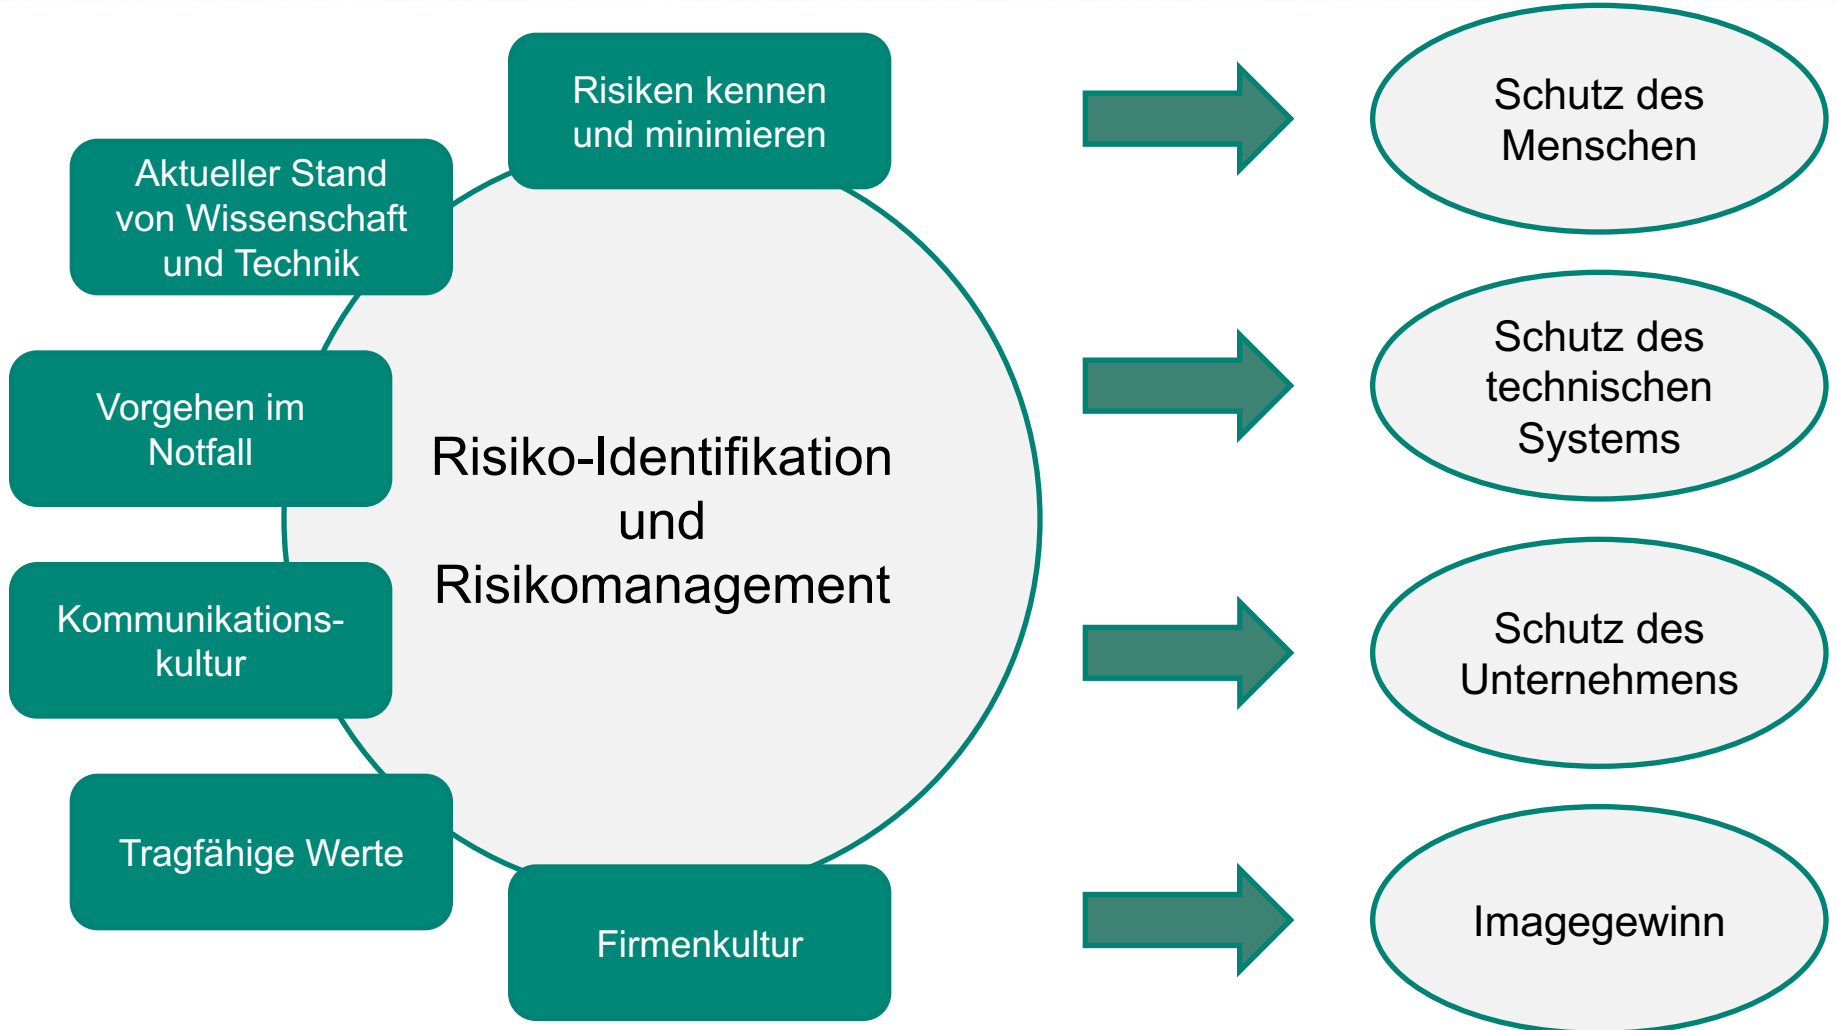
Risiken kennen und minimieren

Aktueller Stand von Wissenschaft und Technik

Vorgehen im Notfall

Kommunikationskultur

Tragfähige Werte

Firmenkultur

Risiko-Identifikation und Risikomanagement

Schutz des Menschen

Schutz des technischen Systems

Schutz des Unternehmens

Imagegewinn